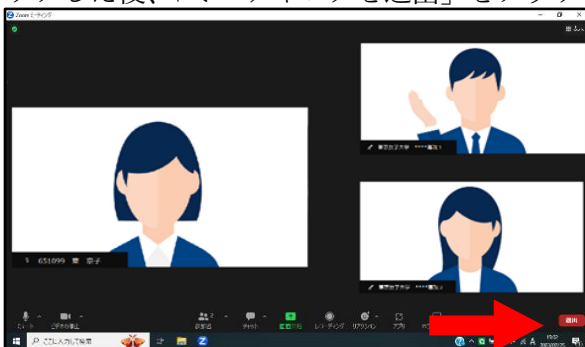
ックした後、「ミーティングを退出」をクリック

Zoom ミーティング

651099 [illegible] 幸子

東京女子大学 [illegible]

東京女子大学 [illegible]

ミュート　ビデオの停止　参加者　チャット　画面の共有　レコーディング　リアクション　アプリ

退出

ここに入力して検索